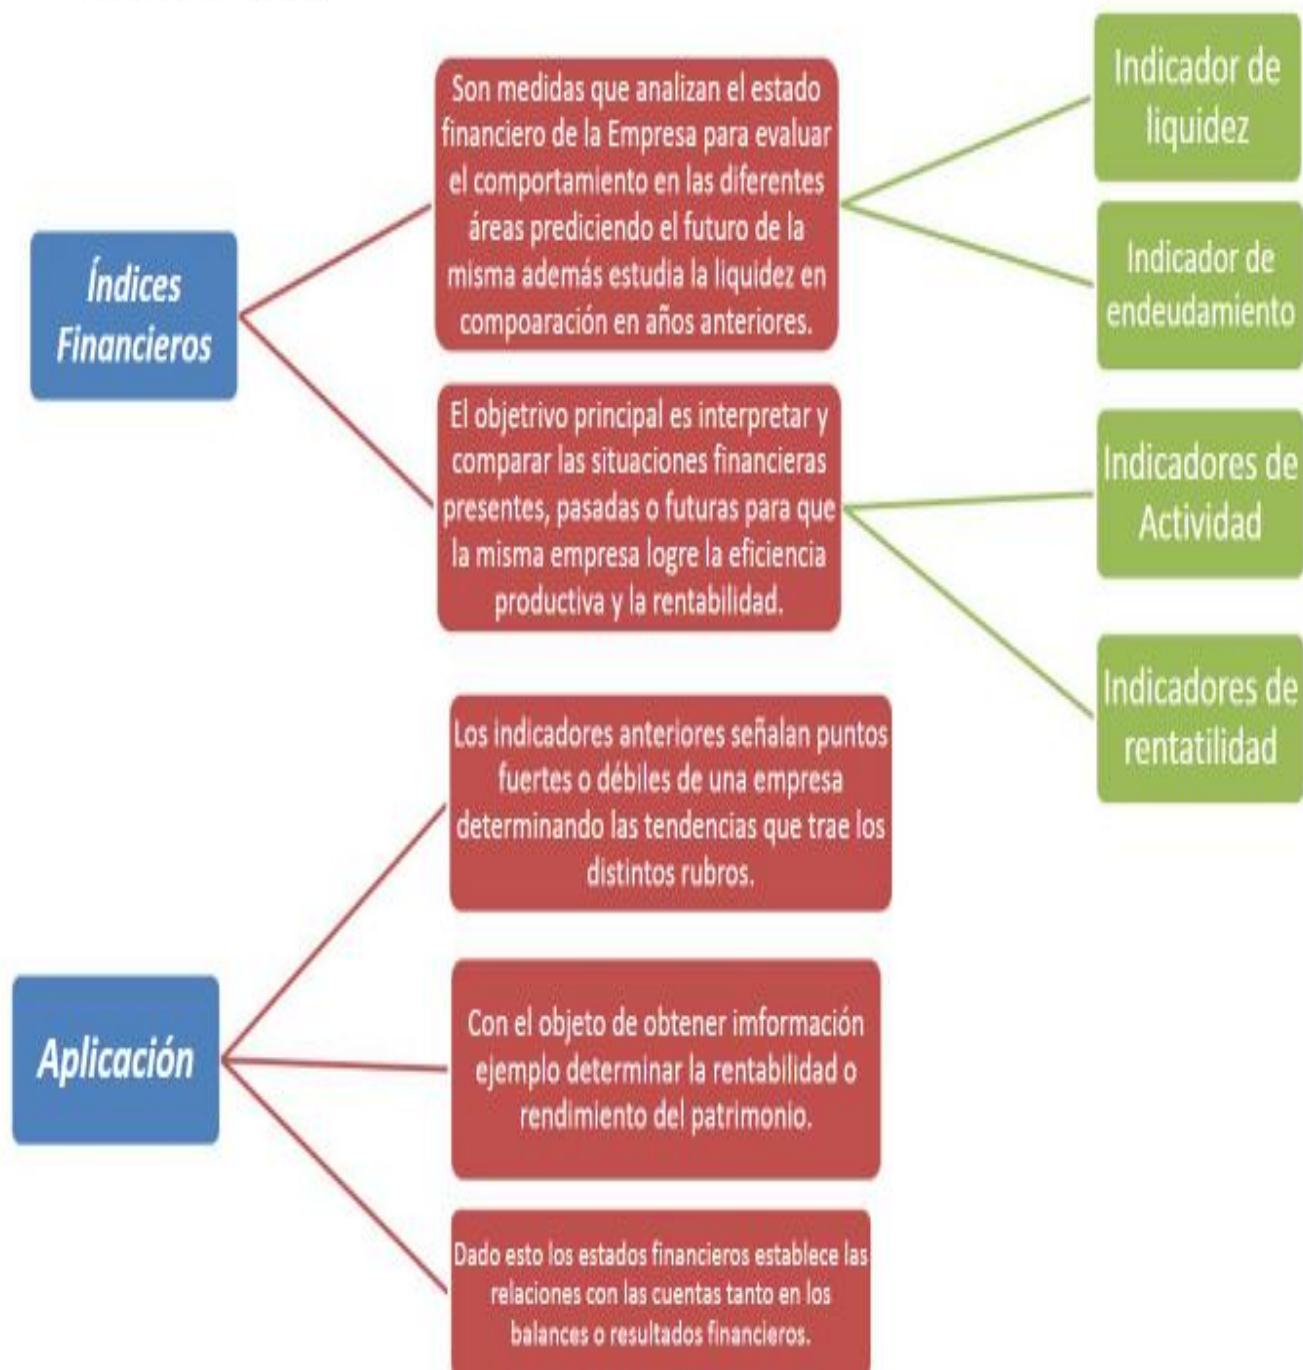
Índices Financieros

Son medidas que analizan el estado financiero de la Empresa para evaluar el comportamiento en las diferentes áreas prediciendo el futuro de la misma además estudia la liquidez en compoaración en años anteriores.

El objetrivo principal es interpretar y comparar las situaciones financieras presentes, pasadas o futuras para que la misma empresa logre la eficiencia productiva y la rentabilidad.

Indicador de liquidez

Indicador de endeudamiento

Indicadores de Actividad

Indicadores de rentatilidad

Aplicación

Los indicadores anteriores señalan puntos fuertes o débiles de una empresa determinando las tendencias que trae los distintos rubros.

Con el objeto de obtener información ejemplo determinar la rentabilidad o rendimiento del patrimonio.

Dado esto los estados financieros establece las relaciones con las cuentas tanto en los balances o resultados financieros.